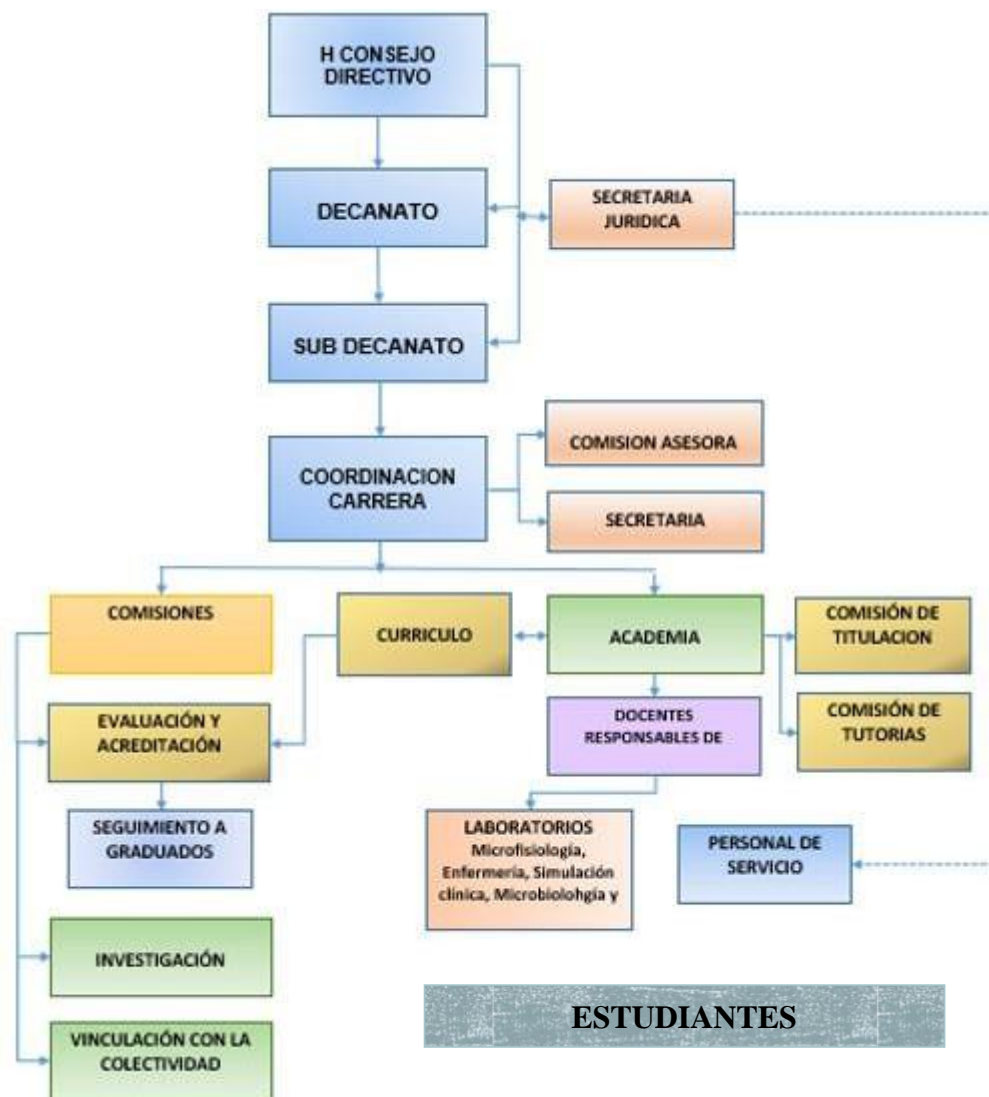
H CONSEJO DIRECTIVO

DECANATO

SECRETARIA JURIDICA

SUB DECANATO

COMISION ASESORA

COORDINACION CARRERA

SECRETARIA

COMISIONES

CURRICULO

ACADEMIA

COMISIÓN DE TITULACION

COMISIÓN DE TUTORIAS

EVALUACIÓN Y ACREDITACIÓN

DOCENTES RESPONSABLES DE

SEGUIMIENTO A GRADUADOS

LABORATORIOS Microfisiología, Enfermería, Simulación clínica, Microbiolohgía y

PERSONAL DE SERVICIO

INVESTIGACIÓN

ESTUDIANTES

VINCULACIÓN CON LA COLECTIVIDAD